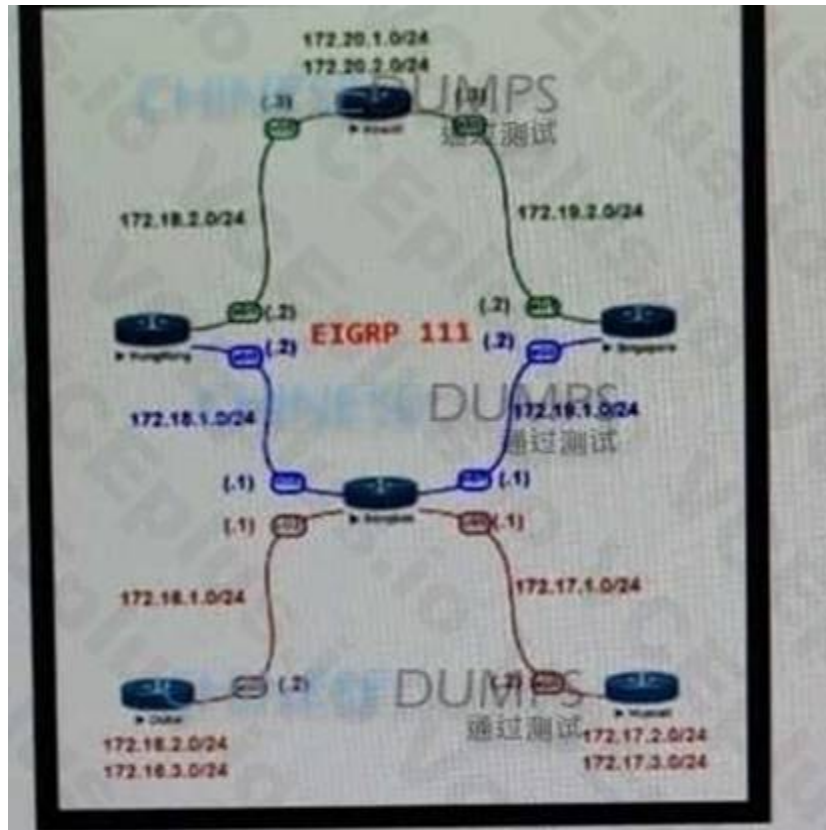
172.20.1.0/24
172.20.2.0/24
(.3) (.3)
CHINESE DUMPS
通过测试
172.18.2.0/24
172.19.2.0/24
(.2) (.2)
EIGRP 111
HongKong
(.2) (.2)
Singapore
DUMPS
172.18.1.0/24
172.19.1.0/24
通过测试
(.1) (.1)
Bangkok
(.1) (.1)
172.16.1.0/24
172.17.1.0/24
(.2) (.2)
DUMPS
Dubai
通过测试
172.16.2.0/24
172.16.3.0/24
172.17.2.0/24
172.17.3.0/24